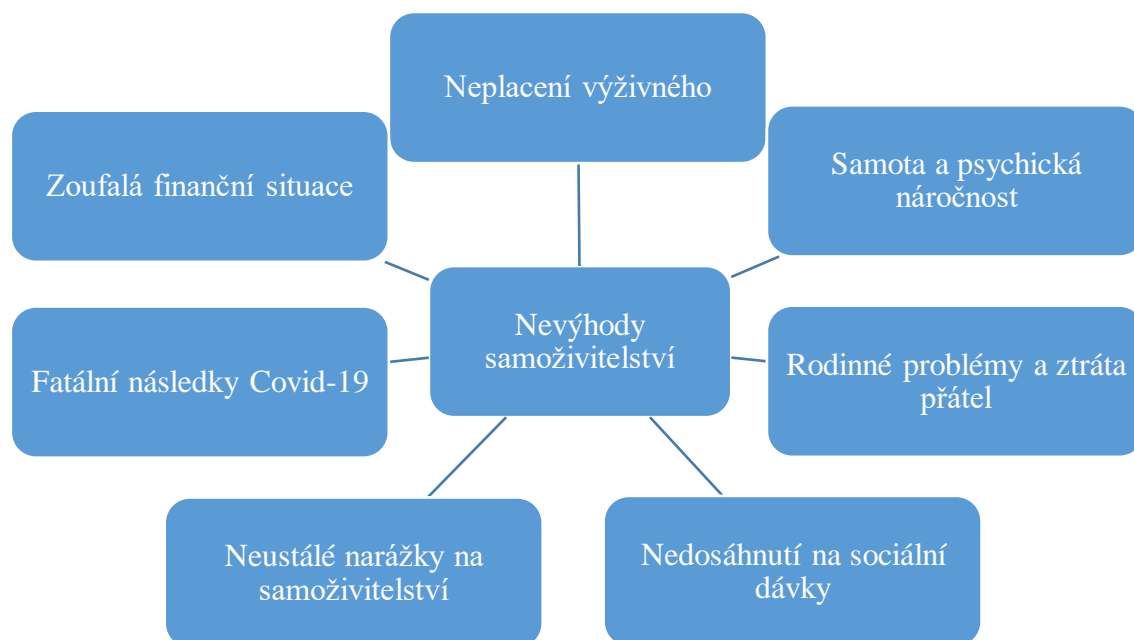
Neplacení výživného

Zoufalá finanční situace

Samota a psychická náročnost

Nevýhody samoživitelství

Fatální následky Covid-19

Rodinné problémy a ztráta přátel

Neustálé narážky na samoživitelství

Nedosáhnutí na sociální dávky